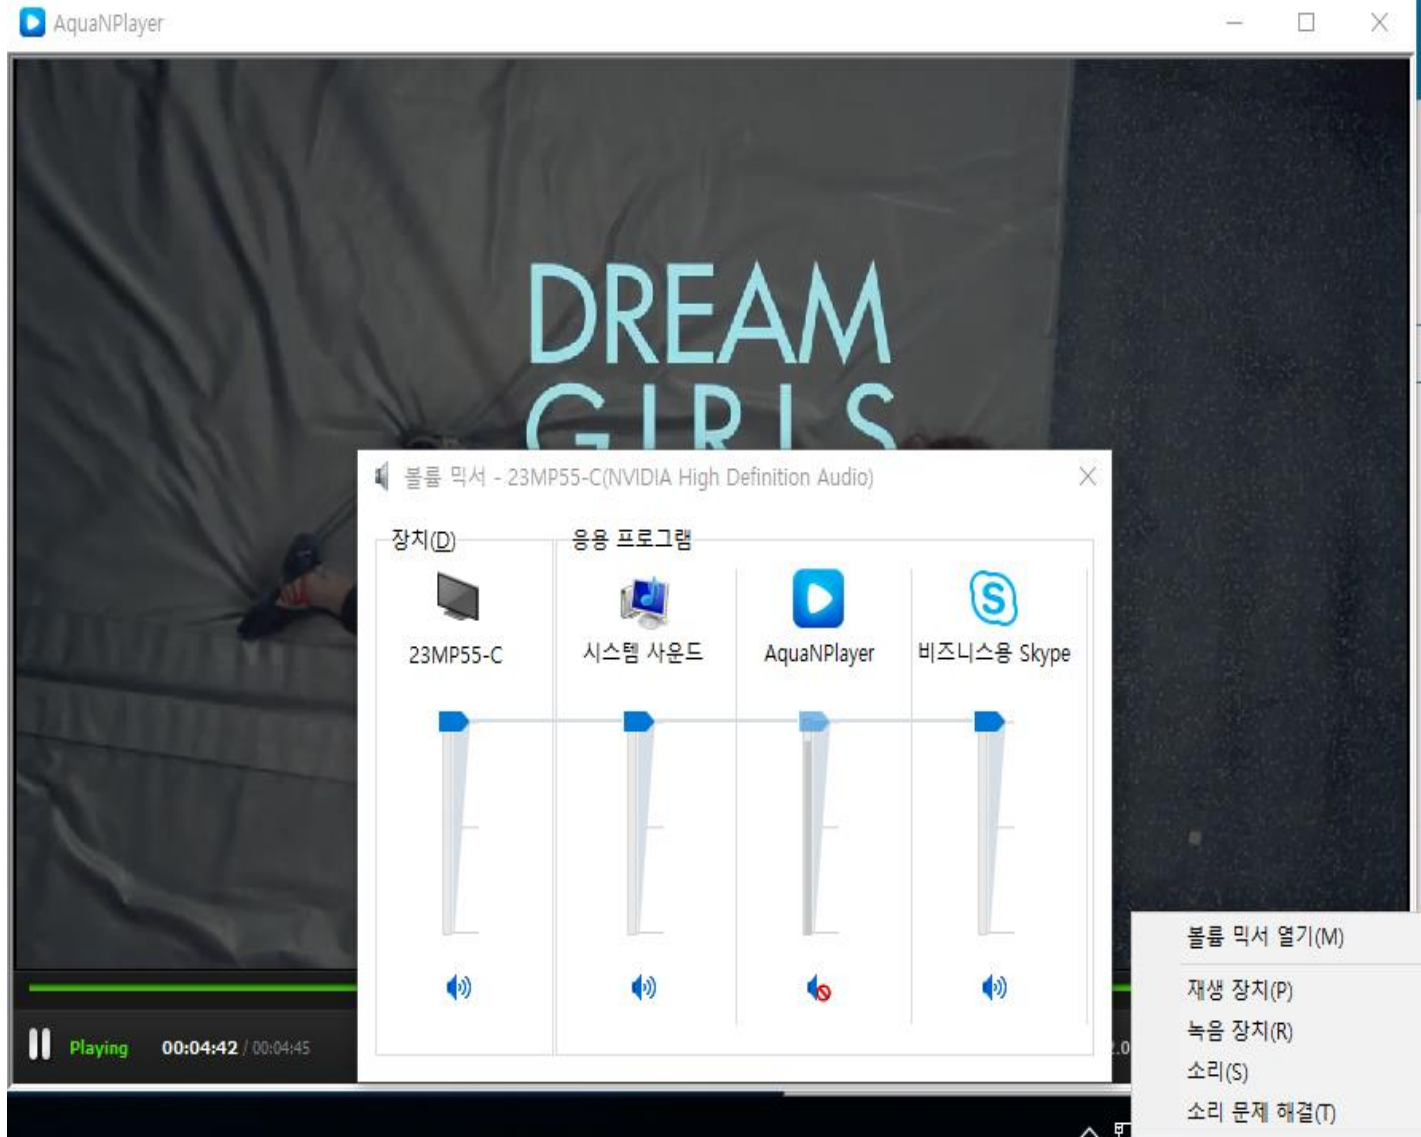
AquaNPlayer

DREAM
GIRLS

볼륨 믹서 - 23MP55-C(NVIDIA High Definition Audio)

장치(D)
23MP55-C

응용 프로그램
시스템 사운드
AquaNPlayer
비즈니스용 Skype

Playing 00:04:42 / 00:04:45

볼륨 믹서 열기(M)
재생 장치(P)
녹음 장치(R)
소리(S)
소리 문제 해결(T)